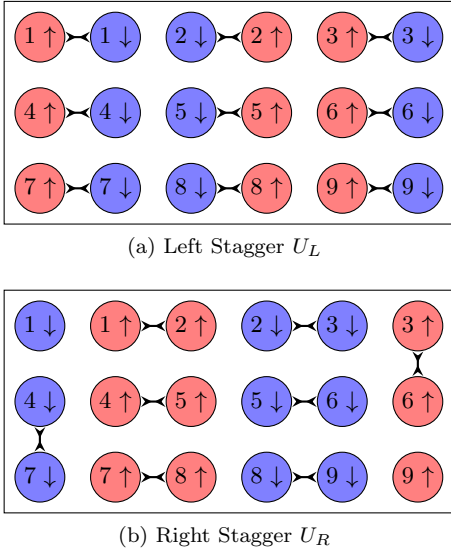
$1\uparrow$ $1\downarrow$ $2\downarrow$ $2\uparrow$ $3\uparrow$ $3\downarrow$

$4\uparrow$ $4\downarrow$ $5\downarrow$ $5\uparrow$ $6\uparrow$ $6\downarrow$

$7\uparrow$ $7\downarrow$ $8\downarrow$ $8\uparrow$ $9\uparrow$ $9\downarrow$

(a) Left Stagger $U_L$

$1\downarrow$ $1\uparrow$ $2\uparrow$ $2\downarrow$ $3\downarrow$ $3\uparrow$

$4\downarrow$ $4\uparrow$ $5\uparrow$ $5\downarrow$ $6\downarrow$ $6\uparrow$

$7\downarrow$ $7\uparrow$ $8\uparrow$ $8\downarrow$ $9\downarrow$ $9\uparrow$

(b) Right Stagger $U_R$